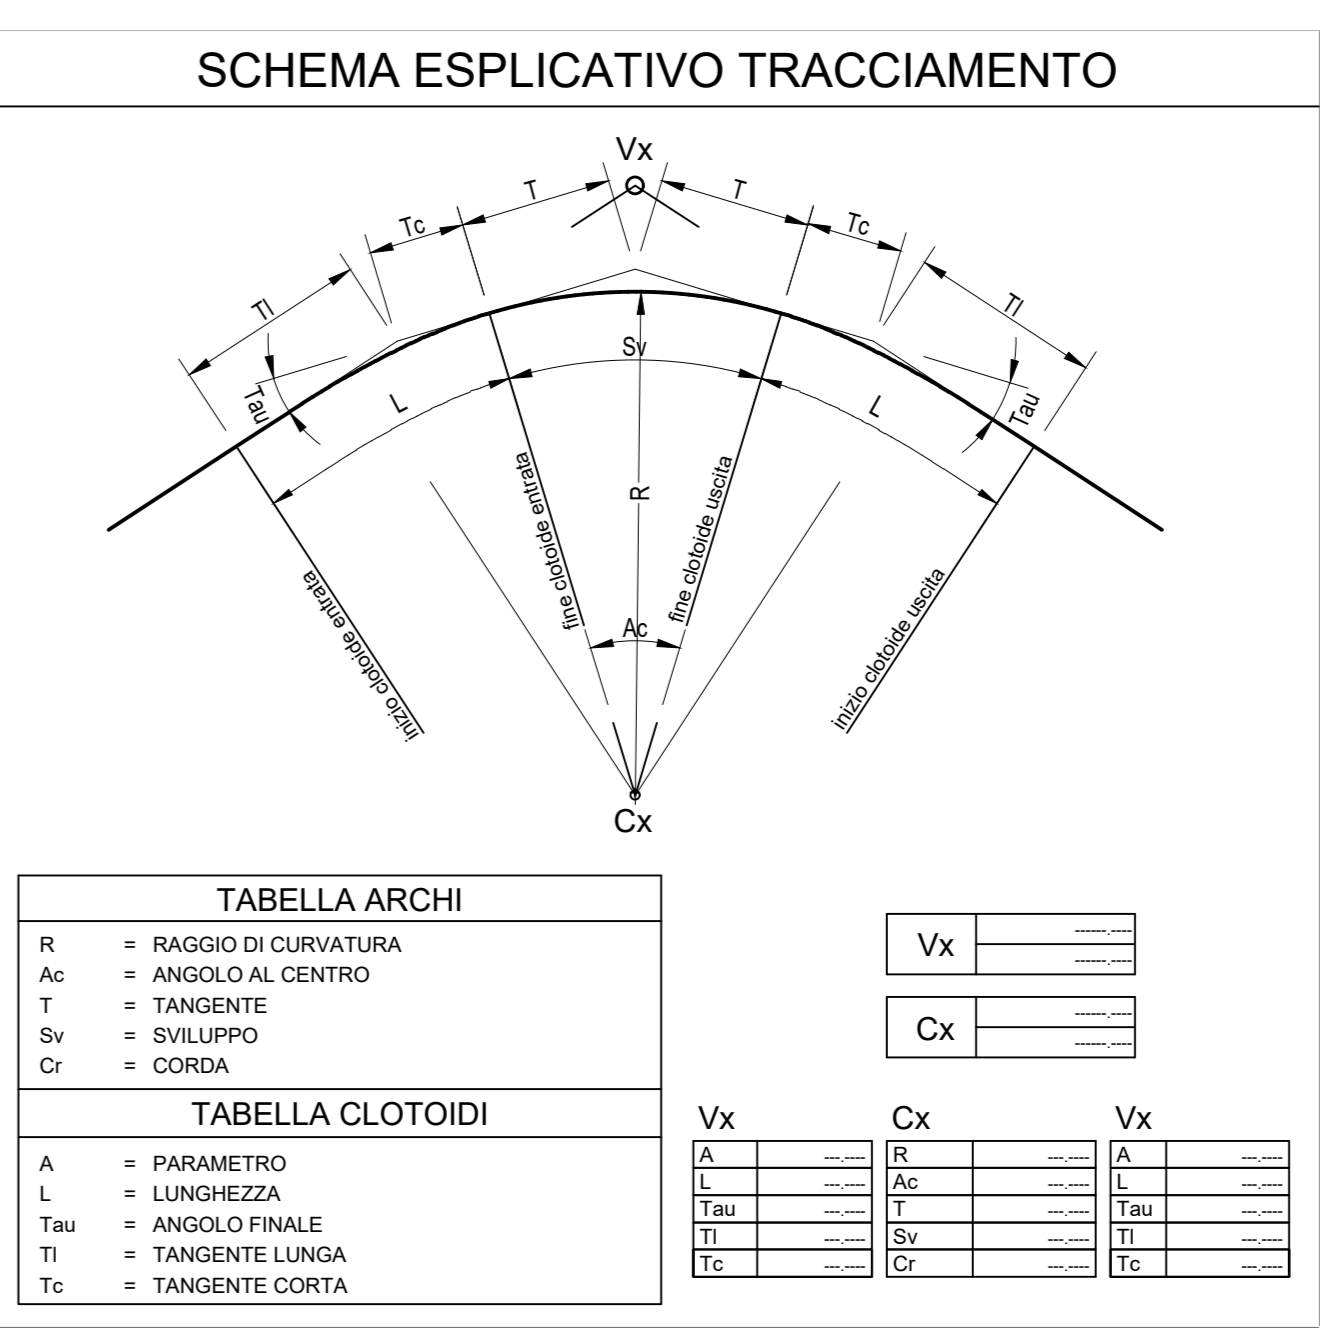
SCHEMA ESPLICATIVO TRACCIAMENTO

Vx
T
T
Tc
Tc
Tl
Tl
Sv
Tau
Tau
L
L
R
fine clotoide entrata
fine clotoide uscita
inizio clotoide entrata
inizio clotoide uscita
Ac
Cx

TABELLA ARCHI

R = RAGGIO DI CURVATURA
Ac = ANGOLO AL CENTRO
T = TANGENTE
Sv = SVILUPPO
Cr = CORDA

TABELLA CLOTOIDI

A = PARAMETRO
L = LUNGHEZZA
Tau = ANGOLO FINALE
Tl = TANGENTE LUNGA
Tc = TANGENTE CORTA

| Vx | ------.---- |
|---|---|
| | ------.---- |

| Cx | ------.---- |
|---|---|
| | ------.---- |

Vx

| A | ---.---- |
|---|---|
| L | ---.---- |
| Tau | ---.---- |
| Tl | ---.---- |
| Tc | ---.---- |

Cx

| R | ---.---- |
|---|---|
| Ac | ---.---- |
| T | ---.---- |
| Sv | ---.---- |
| Cr | ---.---- |

Vx

| A | ---.---- |
|---|---|
| L | ---.---- |
| Tau | ---.---- |
| Tl | ---.---- |
| Tc | ---.---- |